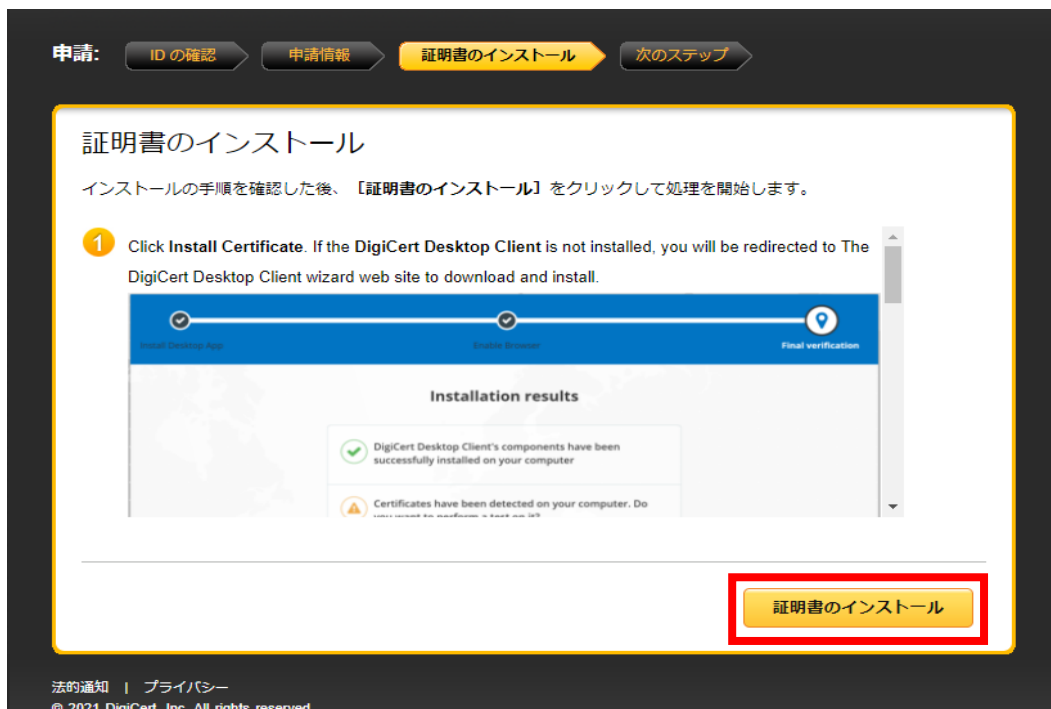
申請: ID の確認 申請情報 証明書のインストール 次のステップ

証明書のインストール

インストールの手順を確認した後、［証明書のインストール］をクリックして処理を開始します。

1 Click **Install Certificate**. If the **DigiCert Desktop Client** is not installed, you will be redirected to The DigiCert Desktop Client wizard web site to download and install.

Install Desktop App Enable Browser Final verification

Installation results

DigiCert Desktop Client's components have been successfully installed on your computer

Certificates have been detected on your computer. Do you want to perform a test on it?

証明書のインストール

法的通知 | プライバシー

© 2021 DigiCert, Inc. All rights reserved.